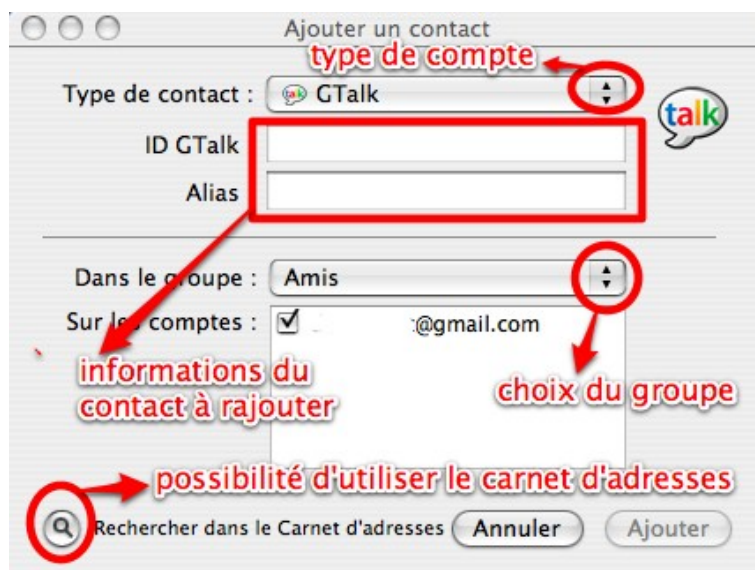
Ajouter un contact

type de compte

Type de contact : GTalk

talk

ID GTalk

Alias

Dans le groupe : Amis

Sur les comptes : ☑ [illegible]@gmail.com

informations du contact à rajouter

choix du groupe

possibilité d'utiliser le carnet d'adresses

Rechercher dans le Carnet d'adresses

Annuler

Ajouter